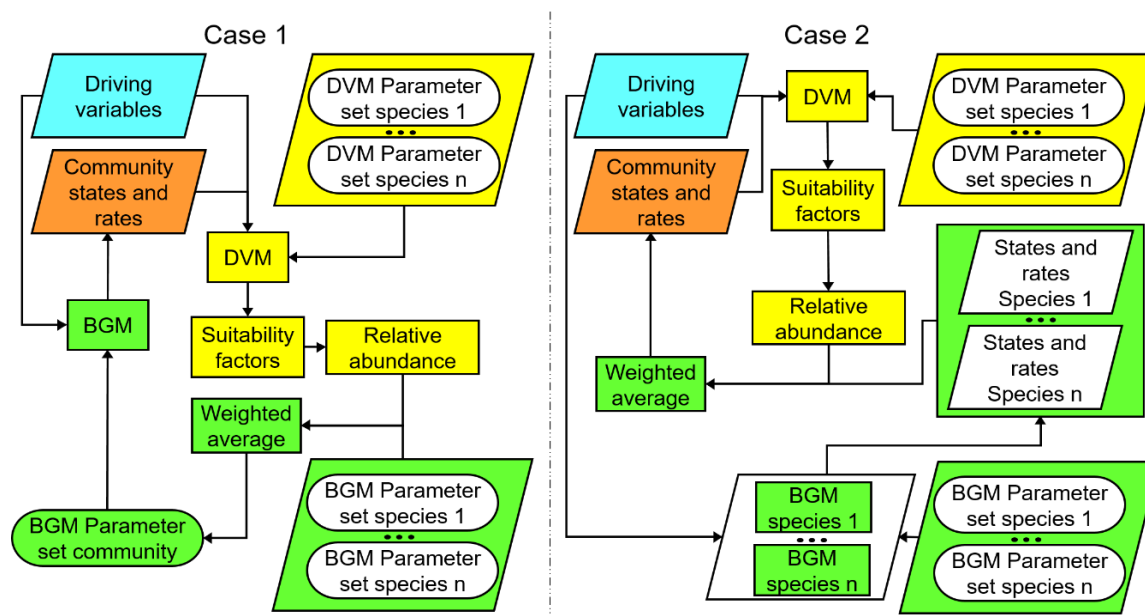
Case 1

Driving variables

DVM Parameter set species 1
•••
DVM Parameter set species n

Community states and rates

DVM

BGM

Suitability factors

Relative abundance

Weighted average

BGM Parameter set species 1
•••
BGM Parameter set species n

BGM Parameter set community

Case 2

Driving variables

DVM

DVM Parameter set species 1
•••
DVM Parameter set species n

Community states and rates

Suitability factors

States and rates Species 1
•••
States and rates Species n

Relative abundance

Weighted average

BGM species 1
•••
BGM species n

BGM Parameter set species 1
•••
BGM Parameter set species n